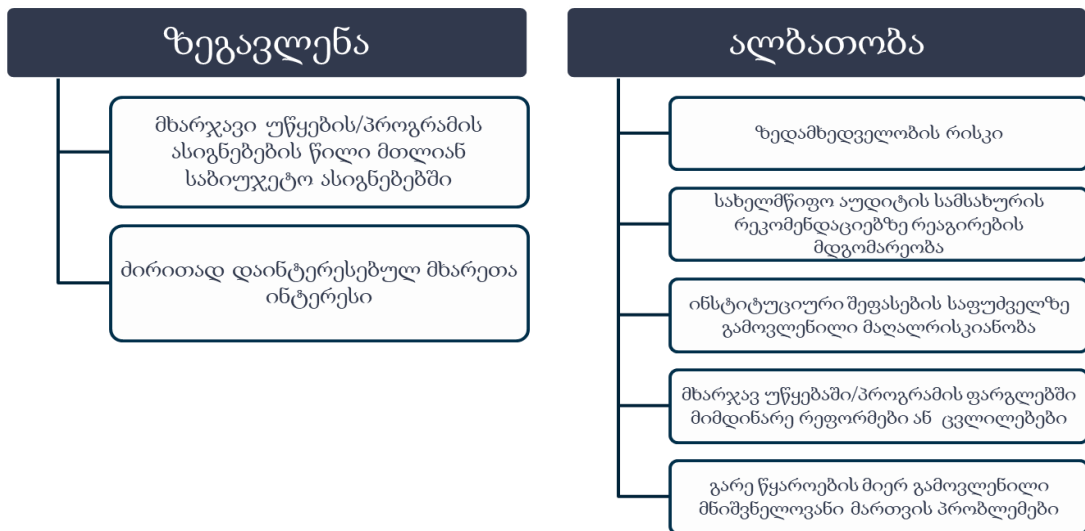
ზეგავლენა

მხარჯავი უწყების/პროგრამის ასიგნებების წილი მთლიან საბიუჯეტო ასიგნებებში

ძირითად დაინტერესებულ მხარეთა ინტერესი

ალბათობა

ზედამხედველობის რისკი

სახელმწიფო აუდიტის სამსახურის რეკომენდაციებზე რეაგირების მდგომარეობა

ინსტიტუციური შეფასების საფუძველზე გამოვლენილი მაღალრისკიანობა

მხარჯავ უწყებაში/პროგრამის ფარგლებში მიმდინარე რეფორმები ან ცვლილებები

გარე წყაროების მიერ გამოვლენილი მნიშვნელოვანი მართვის პრობლემები